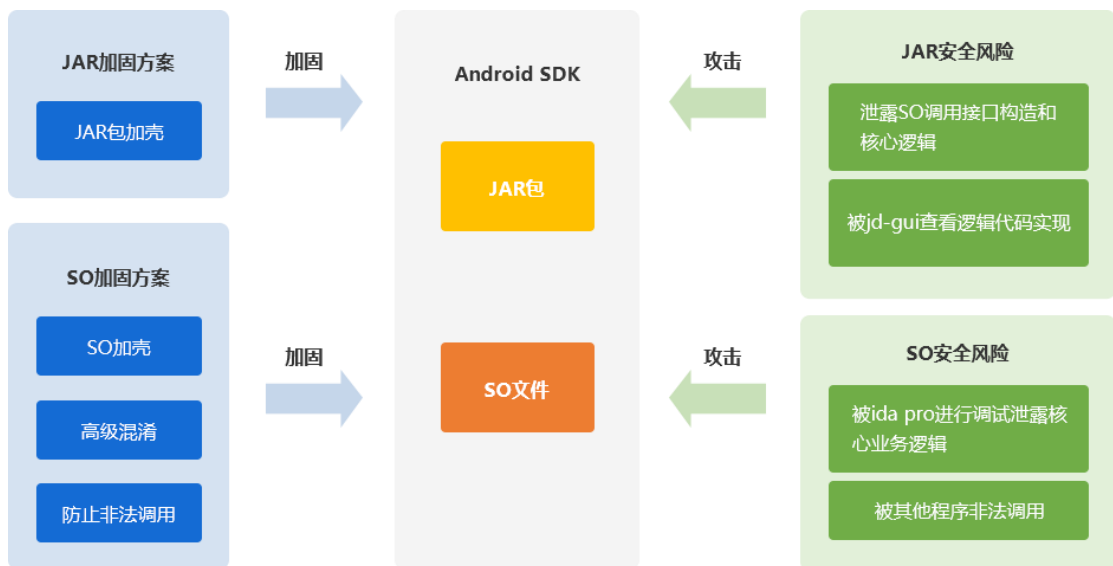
JAR加固方案

JAR包加壳

SO加固方案

SO加壳

高级混淆

防止非法调用

加固

加固

Android SDK

JAR包

SO文件

攻击

攻击

JAR安全风险

泄露SO调用接口构造和核心逻辑

被jd-gui查看逻辑代码实现

SO安全风险

被ida pro进行调试泄露核心业务逻辑

被其他程序非法调用